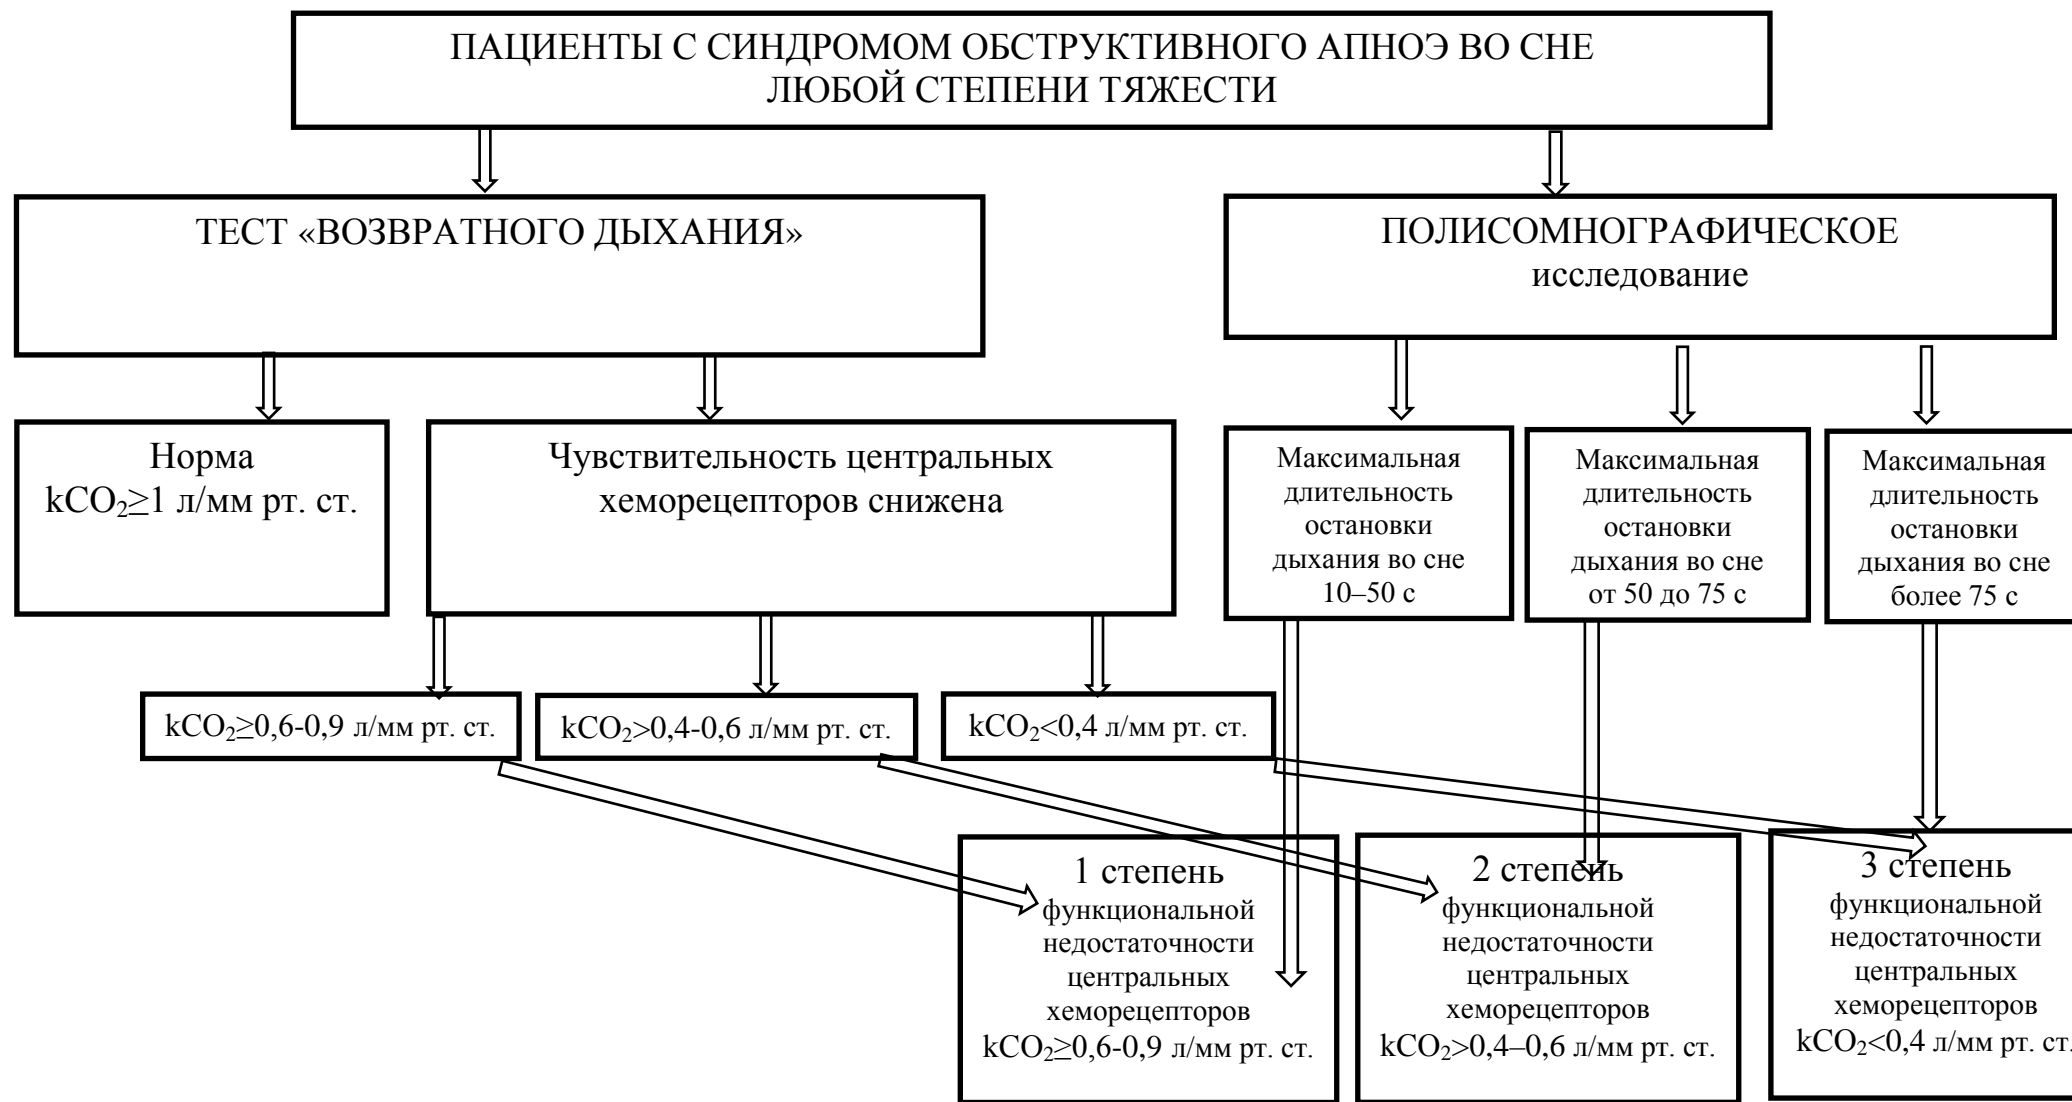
ПАЦИЕНТЫ С СИНДРОМОМ ОБСТРУКТИВНОГО АПНОЭ ВО СНЕ ЛЮБОЙ СТЕПЕНИ ТЯЖЕСТИ

ТЕСТ «ВОЗВРАТНОГО ДЫХАНИЯ»

ПОЛИСОМНОГРАФИЧЕСКОЕ исследование

Норма $kCO_2 \geq 1$ л/мм рт. ст.

Чувствительность центральных хеморецепторов снижена

Максимальная длительность остановки дыхания во сне 10–50 с

Максимальная длительность остановки дыхания во сне от 50 до 75 с

Максимальная длительность остановки дыхания во сне более 75 с

$kCO_2 \geq 0{,}6$-$0{,}9$ л/мм рт. ст.

$kCO_2 > 0{,}4$-$0{,}6$ л/мм рт. ст.

$kCO_2 < 0{,}4$ л/мм рт. ст.

1 степень функциональной недостаточности центральных хеморецепторов $kCO_2 \geq 0{,}6$-$0{,}9$ л/мм рт. ст.

2 степень функциональной недостаточности центральных хеморецепторов $kCO_2 > 0{,}4$–$0{,}6$ л/мм рт. ст.

3 степень функциональной недостаточности центральных хеморецепторов $kCO_2 < 0{,}4$ л/мм рт. ст.